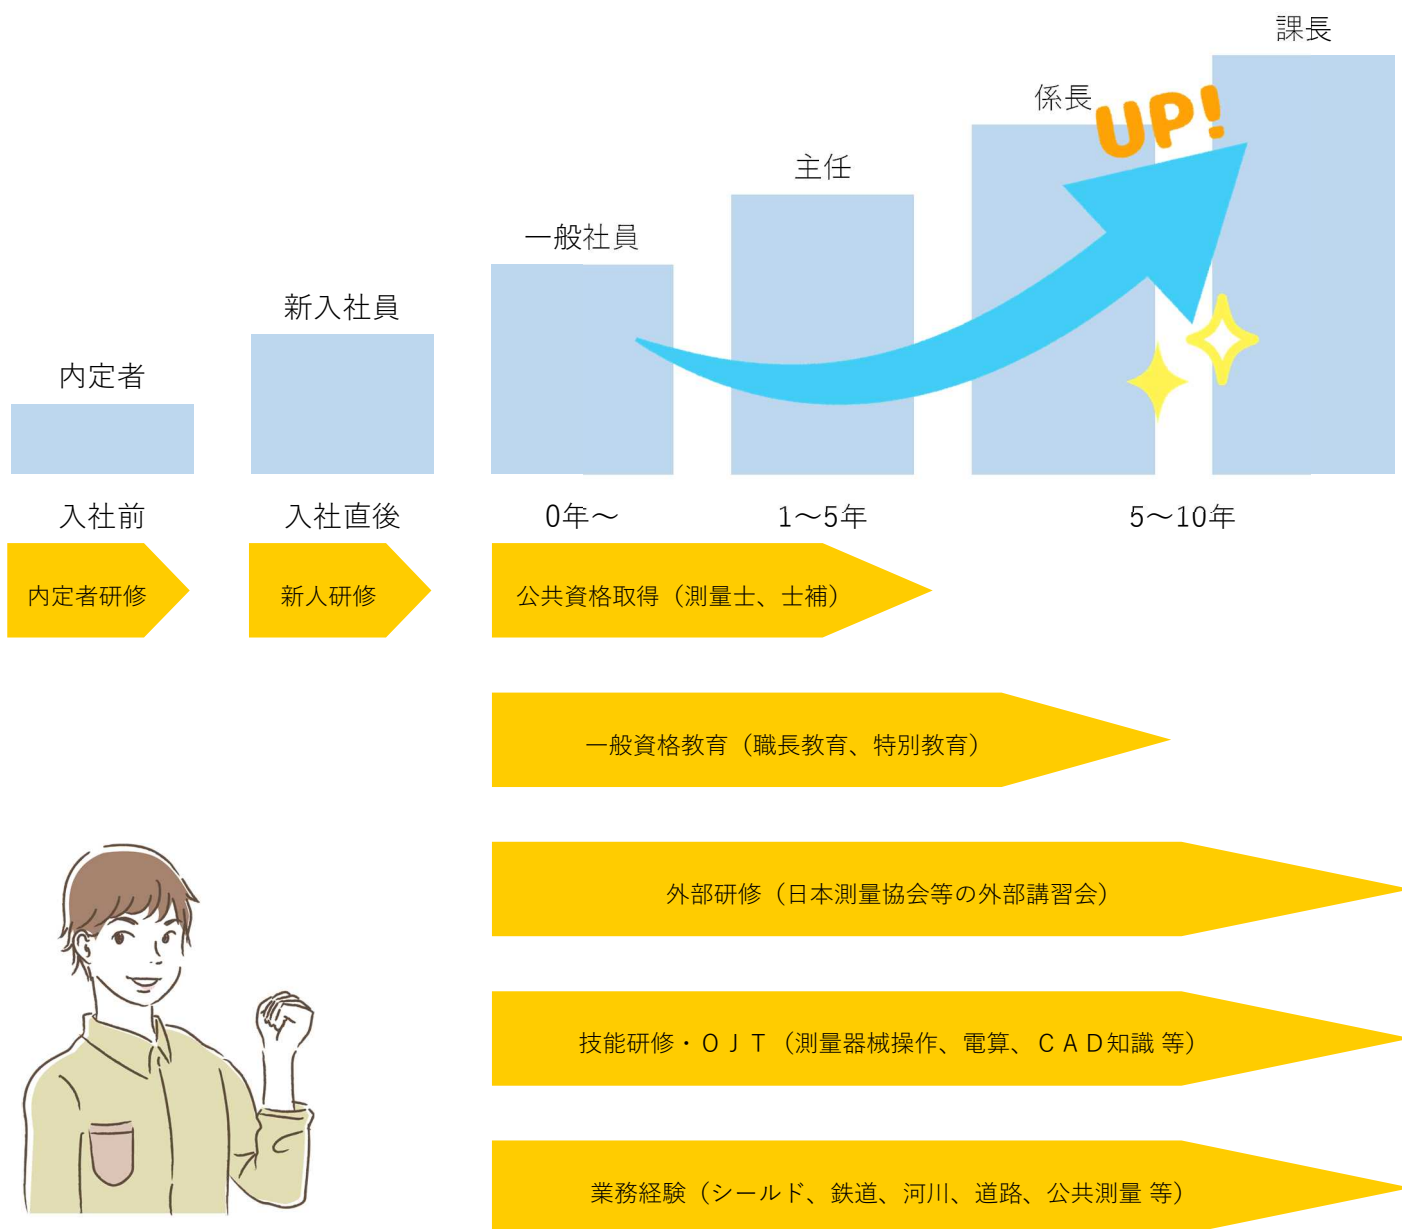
課長

係長

UP!

主任

一般社員

新入社員

内定者

入社前

入社直後

0年～

1～5年

5～10年

内定者研修

新人研修

公共資格取得（測量士、士補）

一般資格教育（職長教育、特別教育）

外部研修（日本測量協会等の外部講習会）

技能研修・ＯＪＴ（測量器械操作、電算、ＣＡＤ知識 等）

業務経験（シールド、鉄道、河川、道路、公共測量 等）